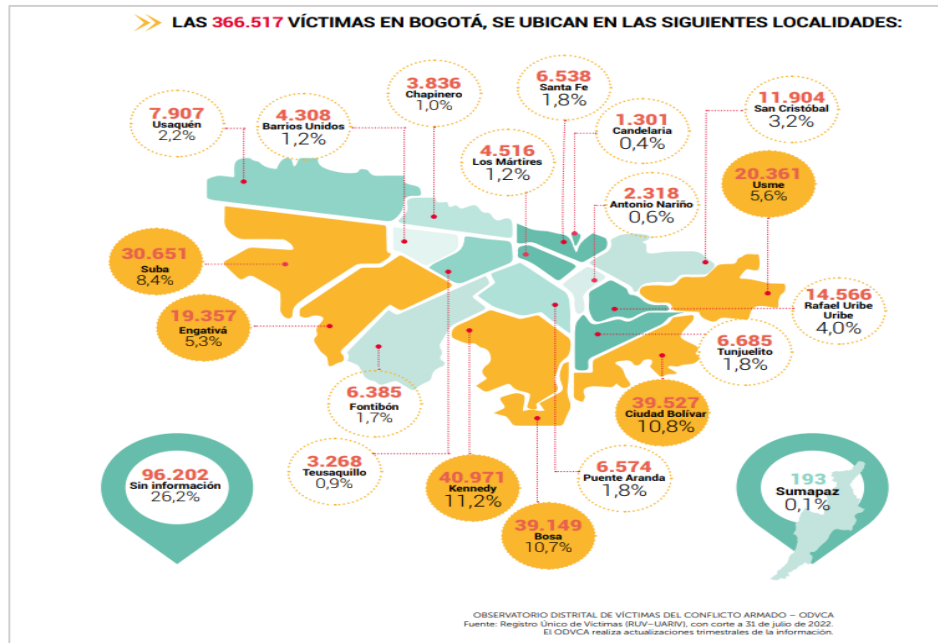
LAS 366.517 VÍCTIMAS EN BOGOTÁ, SE UBICAN EN LAS SIGUIENTES LOCALIDADES:

7.907
Usaquén
2,2%

4.308
Barrios Unidos
1,2%

3.836
Chapinero
1,0%

6.538
Santa Fe
1,8%

1.301
Candelaria
0,4%

11.904
San Cristóbal
3,2%

4.516
Los Mártires
1,2%

20.361
Usme
5,6%

2.318
Antonio Nariño
0,6%

30.651
Suba
8,4%

14.566
Rafael Uribe Uribe
4,0%

19.357
Engativá
5,3%

6.685
Tunjuelito
1,8%

6.385
Fontibón
1,7%

39.527
Ciudad Bolívar
10,8%

3.268
Teusaquillo
0,9%

96.202
Sin información
26,2%

40.971
Kennedy
11,2%

6.574
Puente Aranda
1,8%

193
Sumapaz
0,1%

39.149
Bosa
10,7%

OBSERVATORIO DISTRITAL DE VÍCTIMAS DEL CONFLICTO ARMADO – ODVCA
Fuente: Registro Único de Víctimas (RUV–UARIV), con corte a 31 de julio de 2022.
El ODVCA realiza actualizaciones trimestrales de la información.